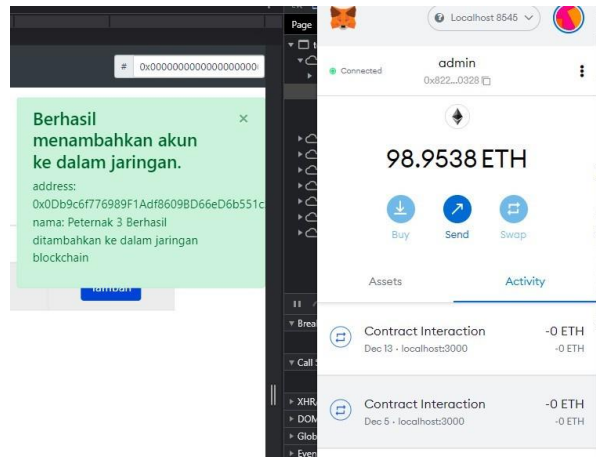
# 0x0000000000000000000

Berhasil menambahkan akun ke dalam jaringan.

×

address: 0x0Db9c6f776989F1Adf8609BD66eD6b551c

nama: Peternak 3 Berhasil ditambahkan ke dalam jaringan blockchain

Tambah

Page

Brea

Call S

XHR

DOM

Glob

Even

Localhost 8545

Connected

admin

0x822...0328

98.9538 ETH

Buy

Send

Swap

Assets

Activity

Contract Interaction

Dec 13 · localhost:3000

-0 ETH

-0 ETH

Contract Interaction

Dec 5 · localhost:3000

-0 ETH

-0 ETH